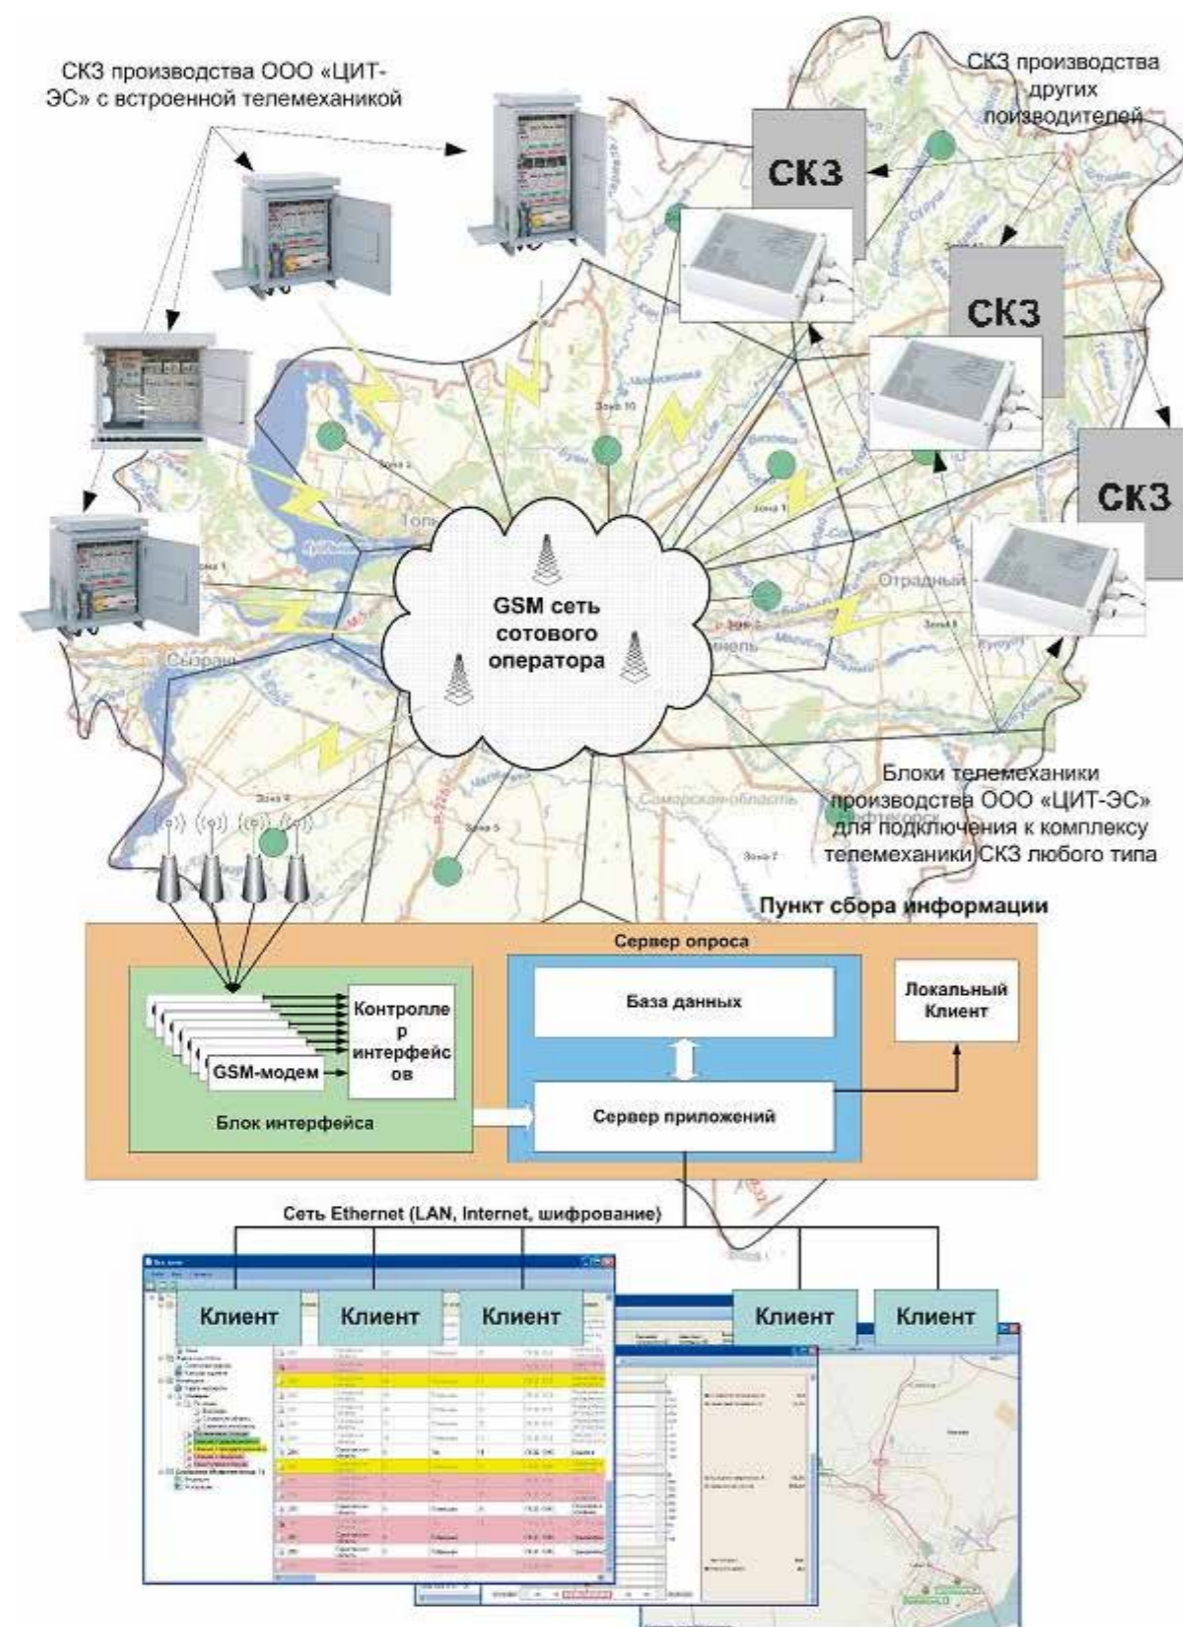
СКЗ производства ООО «ЦИТ-ЭС» с встроенной телемеханикой

СКЗ производства других поизводителей

СКЗ

СКЗ

СКЗ

GSM сеть сотового оператора

Блоки телемеханики производства ООО «ЦИТ-ЭС» для подключения к комплексу телемеханики СКЗ любого типа

Пункт сбора информации

Сервер опроса

База данных

Локальный Клиент

Контроллер интерфейсов

GSM-модем

Блок интерфейса

Сервер приложений

Сеть Ethernet (LAN, Internet, шифрование)

Клиент

Клиент

Клиент

Клиент

Клиент